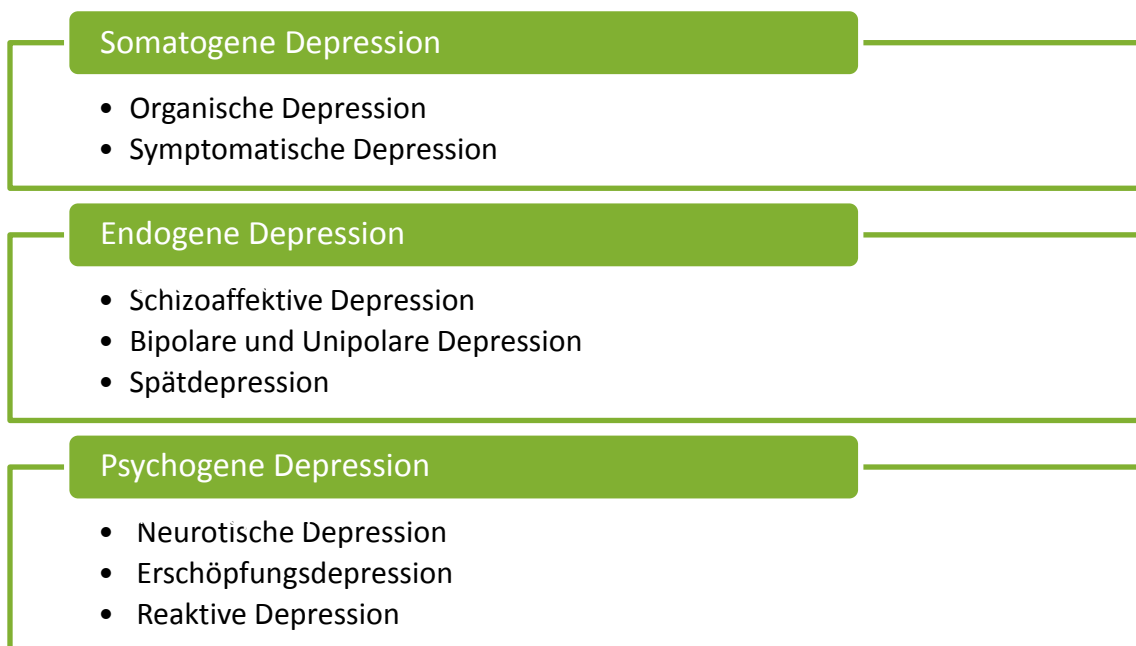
Somatogene Depression

- Organische Depression
- Symptomatische Depression

Endogene Depression

- Schizoaffektive Depression
- Bipolare und Unipolare Depression
- Spätdepression

Psychogene Depression

- Neurotische Depression
- Erschöpfungsdepression
- Reaktive Depression